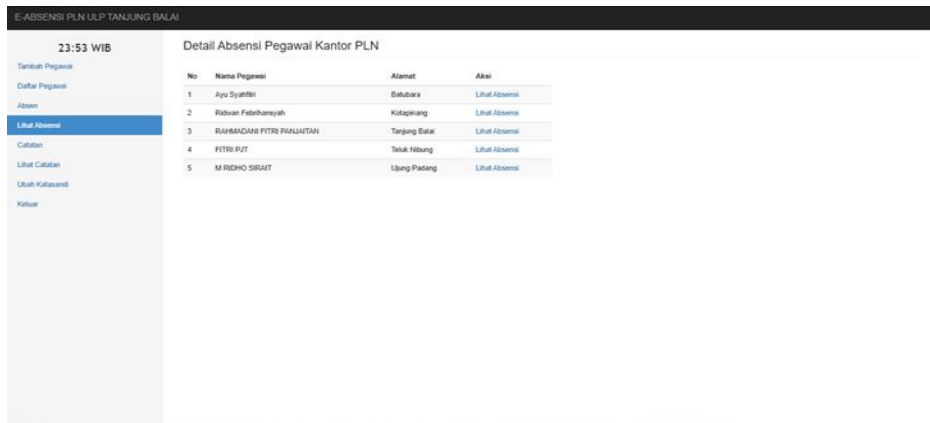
E-ABSENSI PLN ULP TANJUNG BALAI

23:53 WIB

Tambah Pegawai
Daftar Pegawai
Absen
Lihat Absensi
Catatan
Lihat Catatan
Ubah Katasandi
Keluar

Detail Absensi Pegawai Kantor PLN

| No | Nama Pegawai | Alamat | Aksi |
|---|---|---|---|
| 1 | Ayu Syahfitri | Batubara | Lihat Absensi |
| 2 | Ridwan Febrihansyah | Kotapinang | Lihat Absensi |
| 3 | RAHMADANI FITRI PANJAITAN | Tanjung Balai | Lihat Absensi |
| 4 | FITRI PJT | Teluk Nibung | Lihat Absensi |
| 5 | M RIDHO SIRAIT | Ujung Padang | Lihat Absensi |